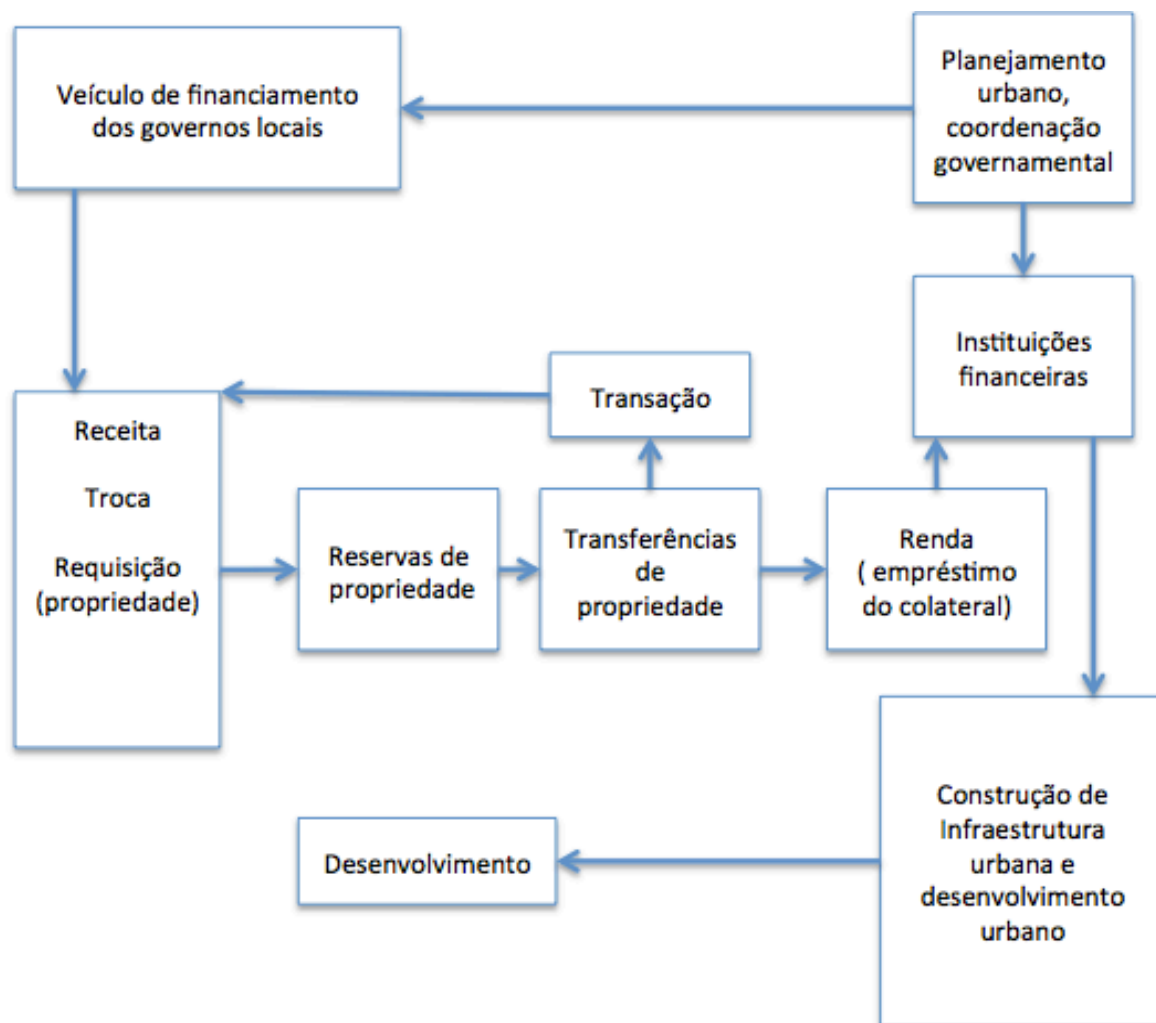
Veículo de financiamento dos governos locais

Planejamento urbano, coordenação governamental

Instituições financeiras

Transação

Receita

Troca

Requisição (propriedade)

Reservas de propriedade

Transferências de propriedade

Renda ( empréstimo do colateral)

Construção de Infraestrutura urbana e desenvolvimento urbano

Desenvolvimento